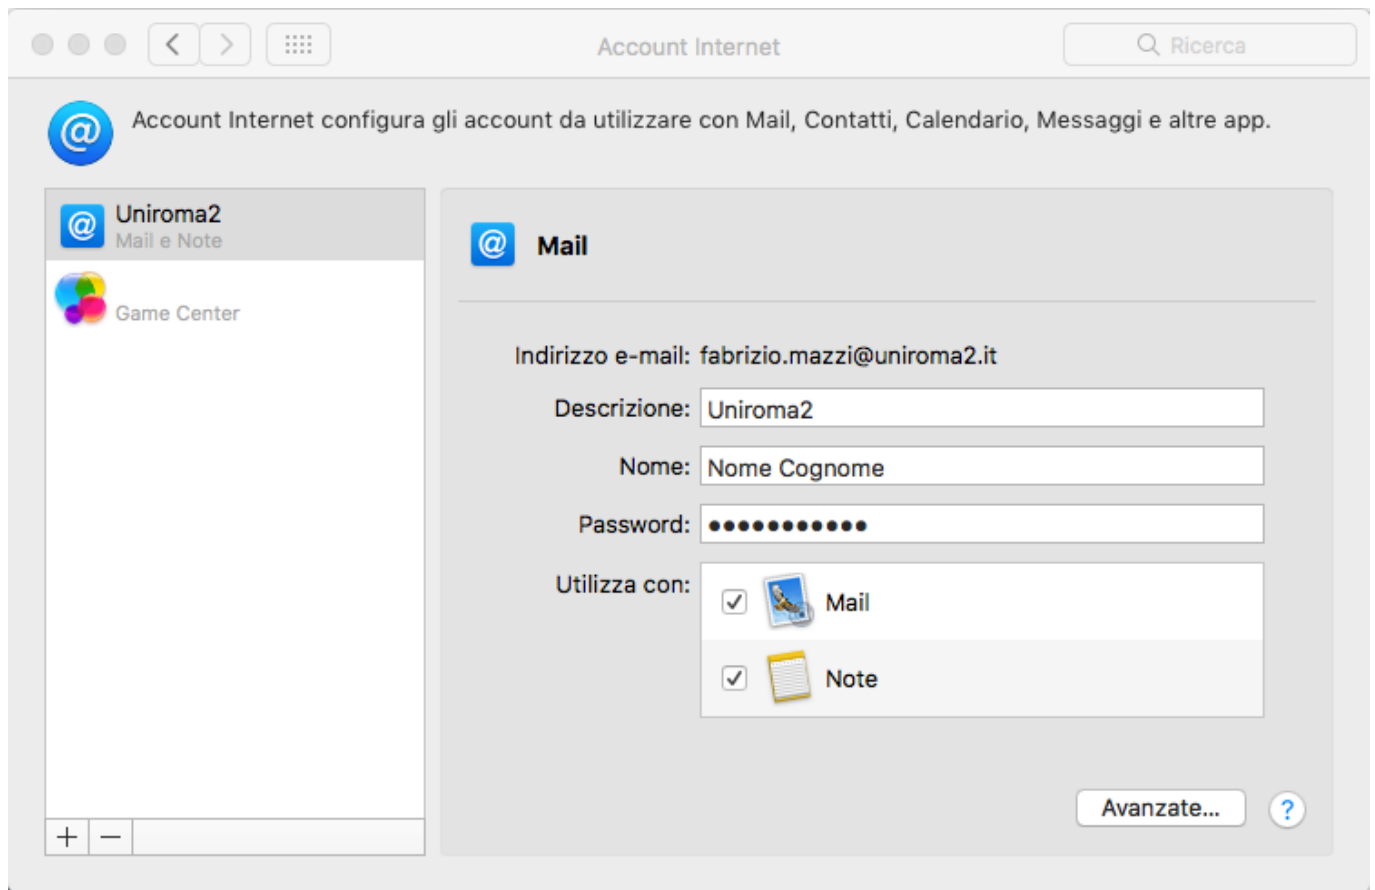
Account Internet

Ricerca

Account Internet configura gli account da utilizzare con Mail, Contatti, Calendario, Messaggi e altre app.

Uniroma2
Mail e Note

Game Center

+ −

Mail

Indirizzo e-mail: fabrizio.mazzi@uniroma2.it

Descrizione: Uniroma2

Nome: Nome Cognome

Password: ●●●●●●●●●●●

Utilizza con:
Mail
Note

Avanzate...

?